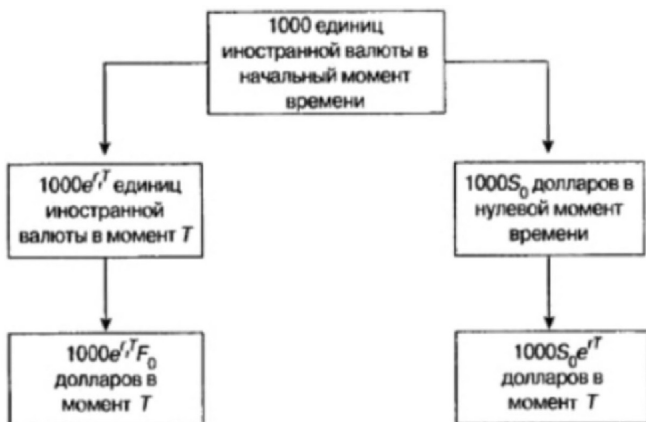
1000 единиц иностранной валюты в начальный момент времени

$1000e^{r_f T}$ единиц иностранной валюты в момент $T$

$1000e^{r_f T}F_0$ долларов в момент $T$

$1000S_0$ долларов в нулевой момент времени

$1000S_0e^{rT}$ долларов в момент $T$